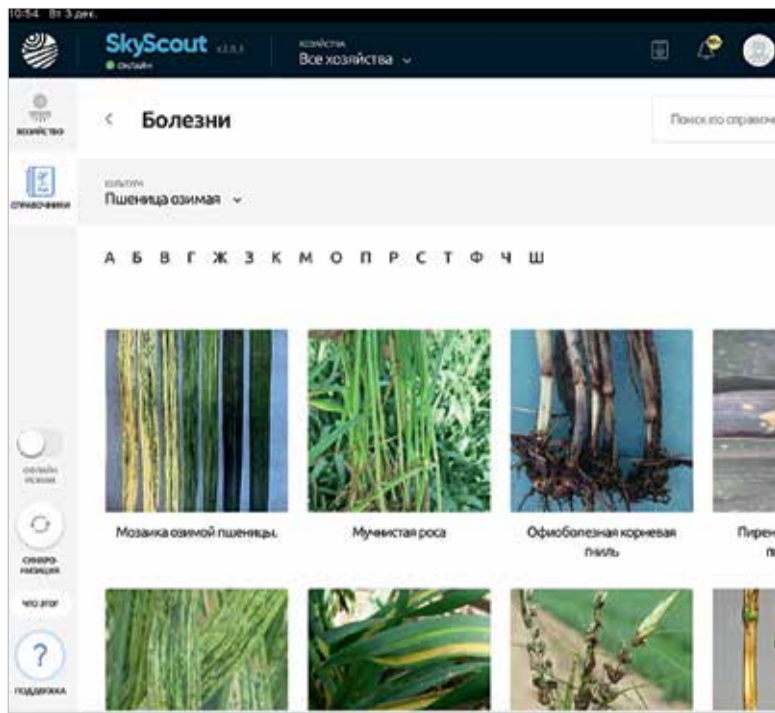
10:54 Вт 3 дек.

SkyScout v2.0.3
Онлайн

ХОЗЯЙСТВА
Все хозяйства ⌄

ХОЗЯЙСТВО

СПРАВОЧНИКИ

< Болезни

Поиск по справочн

КУЛЬТУРА
Пшеница озимая ⌄

А Б В Г Ж З К М О П Р С Т Ф Ч Ш

Мозаика озимой пшеницы.

Мучнистая роса

Офиоболезная корневая гниль

Пирен
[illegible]

ОФЛАЙН РЕЖИМ

СИНХРОНИЗАЦИЯ

ЧТО ЭТО?

?
ПОДДЕРЖКА